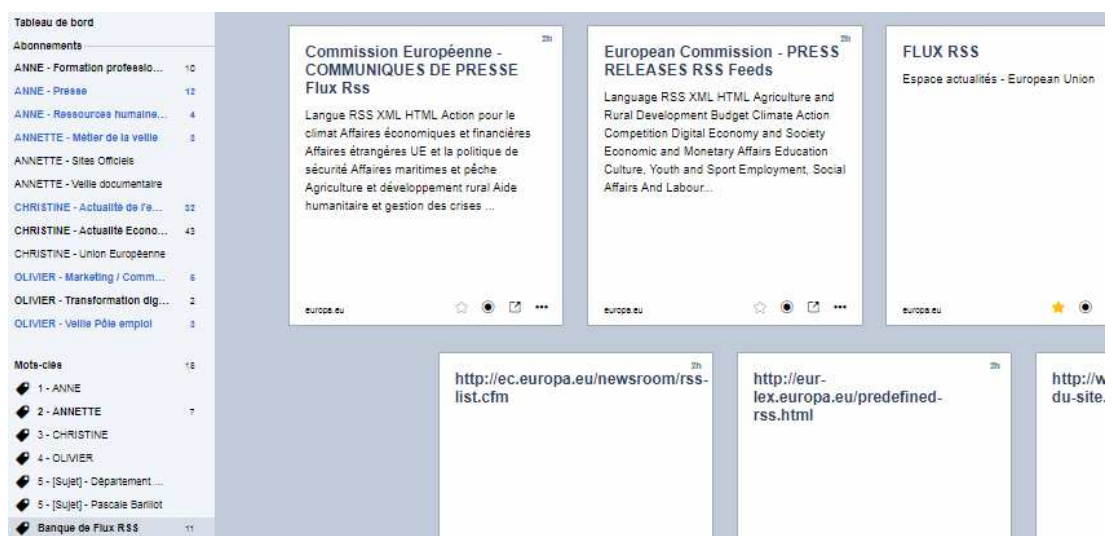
Tableau de bord
Abonnements
ANNE - Formation professio... 10
ANNE - Presse 12
ANNE - Ressources humaine... 4
ANNETTE - Métier de la veille 3
ANNETTE - Sites Officiels
ANNETTE - Veille documentaire
CHRISTINE - Actualité de l'e... 32
CHRISTINE - Actualité Econo... 43
CHRISTINE - Union Européenne
OLIVIER - Marketing / Comm... 6
OLIVIER - Transformation dig... 2
OLIVIER - Veille Pôle emploi 3

Mots-clés 18
1 - ANNE
2 - ANNETTE 7
3 - CHRISTINE
4 - OLIVIER
5 - [Sujet] - Département ...
5 - [Sujet] - Pascale Barillot
Banque de Flux RSS 11

2h
Commission Européenne - COMMUNIQUES DE PRESSE Flux Rss
Langue RSS XML HTML Action pour le climat Affaires économiques et financières Affaires étrangères UE et la politique de sécurité Affaires maritimes et pêche Agriculture et développement rural Aide humanitaire et gestion des crises ...
europa.eu

2h
European Commission - PRESS RELEASES RSS Feeds
Language RSS XML HTML Agriculture and Rural Development Budget Climate Action Competition Digital Economy and Society Economic and Monetary Affairs Education Culture, Youth and Sport Employment, Social Affairs And Labour...
europa.eu

FLUX RSS
Espace actualités - European Union
europa.eu

2h
http://ec.europa.eu/newsroom/rss-list.cfm

2h
http://eur-lex.europa.eu/predefined-rss.html

http://w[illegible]
du-site.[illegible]